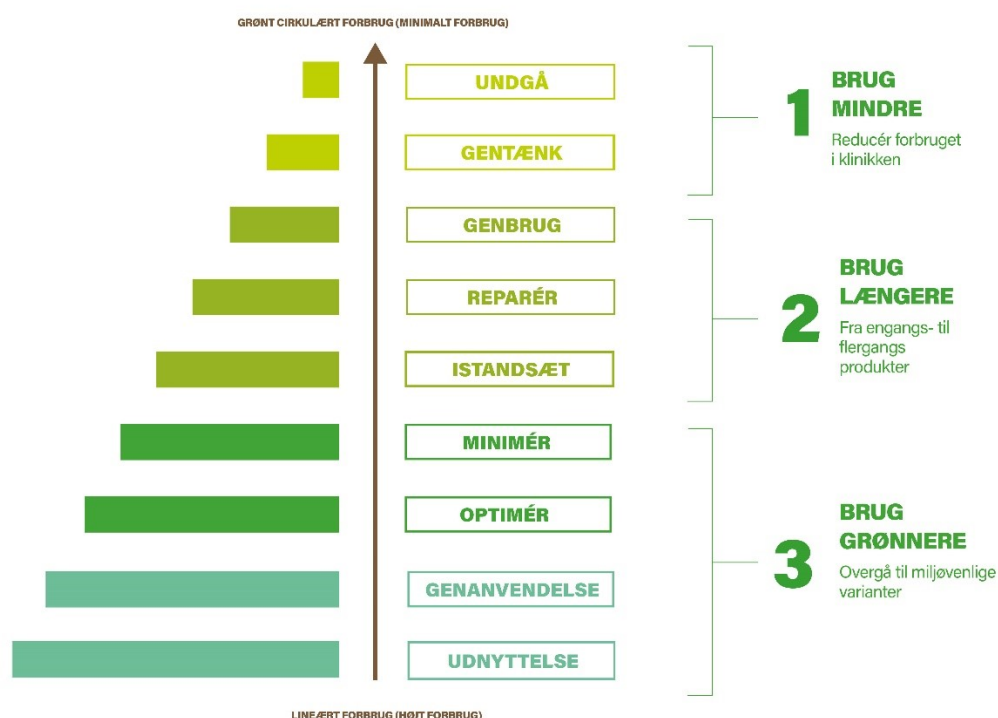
GRØNT CIRKULÆRT FORBRUG (MINIMALT FORBRUG)

UNDGÅ

GENTÆNK

GENBRUG

REPARÉR

ISTANDSÆT

MINIMÉR

OPTIMÉR

GENANVENDELSE

UDNYTTELSE

LINEÆRT FORBRUG (HØJT FORBRUG)

1 BRUG MINDRE
Reducér forbruget i klinikken

2 BRUG LÆNGERE
Fra engangs- til flergangs produkter

3 BRUG GRØNNERE
Overgå til miljøvenlige varianter